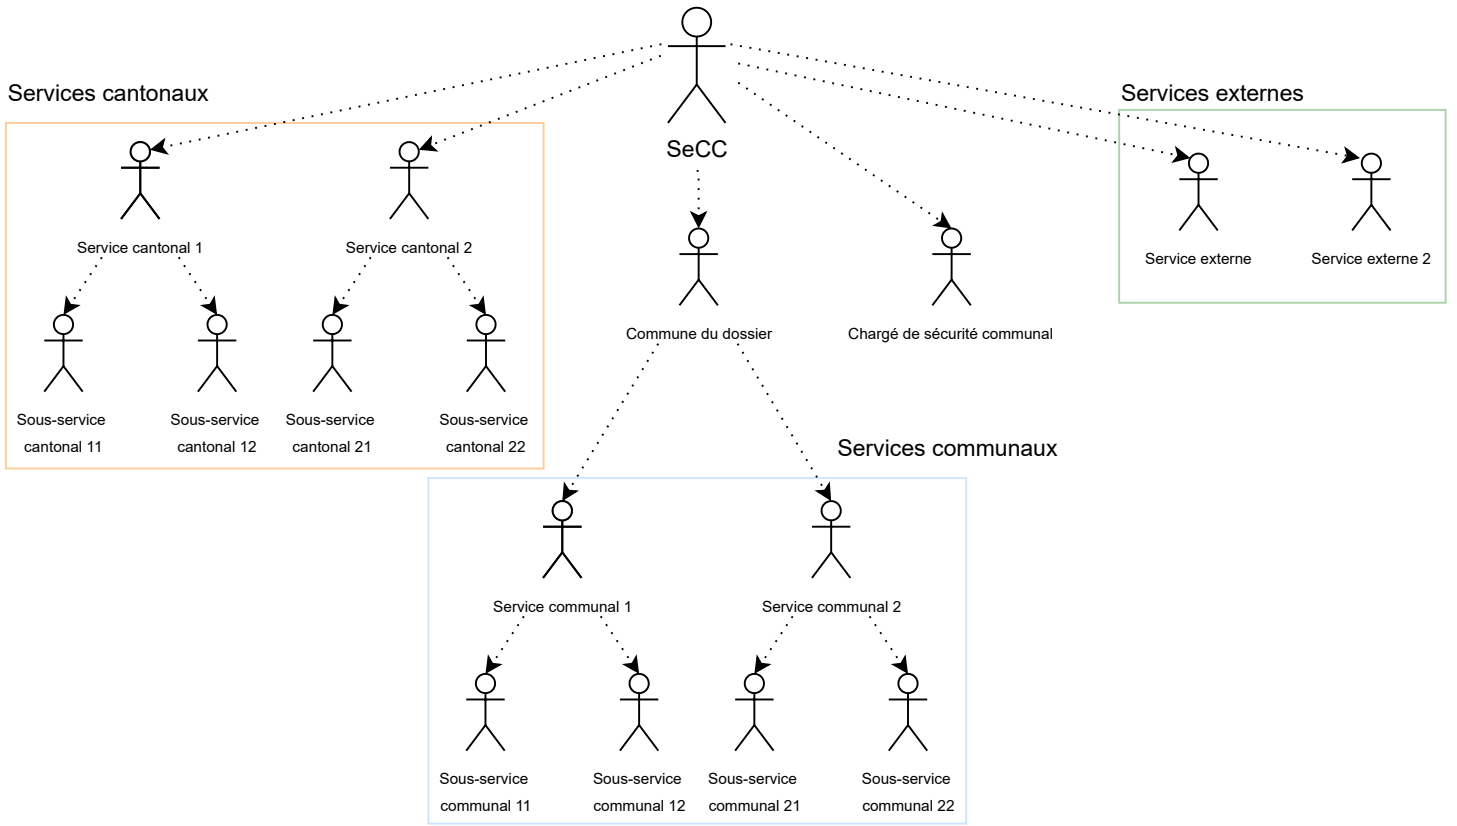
SeCC

Services cantonaux

Service cantonal 1

Service cantonal 2

Sous-service cantonal 11

Sous-service cantonal 12

Sous-service cantonal 21

Sous-service cantonal 22

Commune du dossier

Chargé de sécurité communal

Services externes

Service externe

Service externe 2

Services communaux

Service communal 1

Service communal 2

Sous-service communal 11

Sous-service communal 12

Sous-service communal 21

Sous-service communal 22